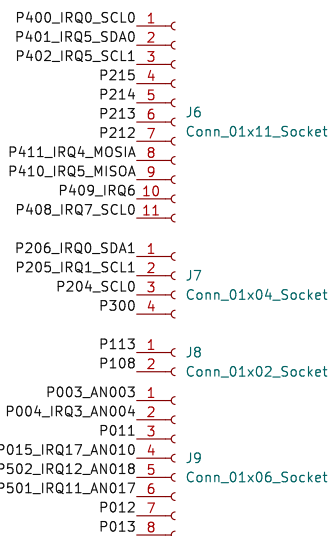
P400_IRQ0_SCL0 1
P401_IRQ5_SDA0 2
P402_IRQ5_SCL1 3
P215 4
P214 5
P213 6
P212 7
P411_IRQ4_MOSIA 8
P410_IRQ5_MISOA 9
P409_IRQ6 10
P408_IRQ7_SCL0 11

J6
Conn_01x11_Socket

P206_IRQ0_SDA1 1
P205_IRQ1_SCL1 2
P204_SCL0 3
P300 4

J7
Conn_01x04_Socket

P113 1
P108 2

J8
Conn_01x02_Socket

P003_AN003 1
P004_IRQ3_AN004 2
P011 3
P015_IRQ17_AN010 4
P502_IRQ12_AN018 5
P501_IRQ11_AN017 6
P012 7
P013 8

J9
Conn_01x06_Socket